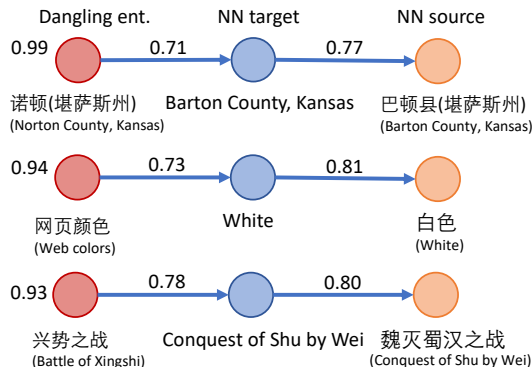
Dangling ent.
NN target
NN source

0.99
0.71
0.77
诺顿(堪萨斯州)
(Norton County, Kansas)
Barton County, Kansas
巴顿县(堪萨斯州)
(Barton County, Kansas)

0.94
0.73
0.81
网页颜色
(Web colors)
White
白色
(White)

0.93
0.78
0.80
兴势之战
(Battle of Xingshi)
Conquest of Shu by Wei
魏灭蜀汉之战
(Conquest of Shu by Wei)